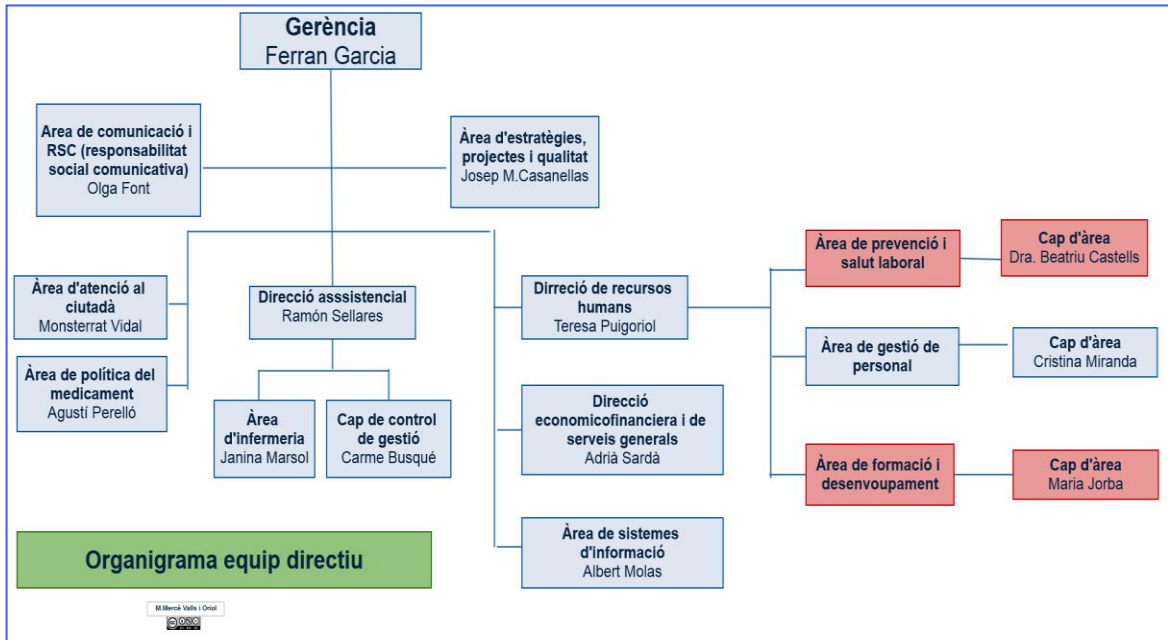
Gerència
Ferran Garcia

Area de comunicació i RSC (responsabilitat social comunicativa)
Olga Font

Àrea d'estratègies, projectes i qualitat
Josep M.Casanellas

Àrea d'atenció al ciutadà
Monsterrat Vidal

Àrea de política del medicament
Agustí Perelló

Direcció asssistencial
Ramón Sellares

Àrea d'infermeria
Janina Marsol

Cap de control de gestió
Carme Busqué

Dirrecció de recursos humans
Teresa Puigoriol

Direcció economicofinanciera i de serveis generals
Adrià Sardà

Àrea de sistemes d'informació
Albert Molas

Àrea de prevenció i salut laboral

Cap d'àrea
Dra. Beatriu Castells

Àrea de gestió de personal

Cap d'àrea
Cristina Miranda

Àrea de formació i desenvoupament

Cap d'àrea
Maria Jorba

Organigrama equip directiu

M.Mercè Valls i Oriol